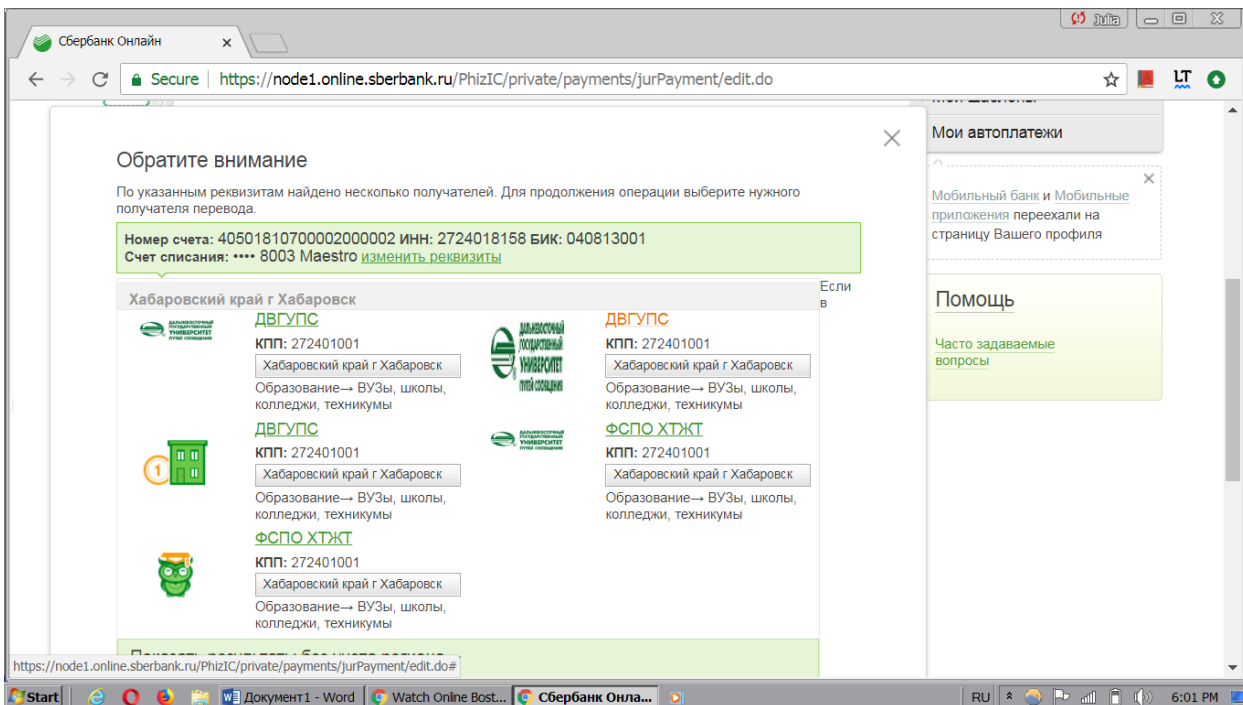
Julia

Сбербанк Онлайн ×

Secure | https://node1.online.sberbank.ru/PhizIC/private/payments/jurPayment/edit.do

Мои автоплатежи

Мобильный банк и Мобильные приложения переехали на страницу Вашего профиля

Помощь

Часто задаваемые вопросы

Если в

Обратите внимание

По указанным реквизитам найдено несколько получателей. Для продолжения операции выберите нужного получателя перевода.

Номер счета: 40501810700002000002 ИНН: 2724018158 БИК: 040813001
Счет списания: •••• 8003 Maestro изменить реквизиты

Хабаровский край г Хабаровск

ДАЛЬНЕВОСТОЧНЫЙ ГОСУДАРСТВЕННЫЙ УНИВЕРСИТЕТ ПУТЕЙ СООБЩЕНИЯ

ДВГУПС
КПП: 272401001
Хабаровский край г Хабаровск
Образование→ ВУЗы, школы, колледжи, техникумы

ДАЛЬНЕВОСТОЧНЫЙ ГОСУДАРСТВЕННЫЙ УНИВЕРСИТЕТ ПУТЕЙ СООБЩЕНИЯ

ДВГУПС
КПП: 272401001
Хабаровский край г Хабаровск
Образование→ ВУЗы, школы, колледжи, техникумы

1

ДВГУПС
КПП: 272401001
Хабаровский край г Хабаровск
Образование→ ВУЗы, школы, колледжи, техникумы

ДАЛЬНЕВОСТОЧНЫЙ ГОСУДАРСТВЕННЫЙ УНИВЕРСИТЕТ ПУТЕЙ СООБЩЕНИЯ

ФСПО ХТЖТ
КПП: 272401001
Хабаровский край г Хабаровск
Образование→ ВУЗы, школы, колледжи, техникумы

ФСПО ХТЖТ
КПП: 272401001
Хабаровский край г Хабаровск
Образование→ ВУЗы, школы, колледжи, техникумы

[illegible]

https://node1.online.sberbank.ru/PhizIC/private/payments/jurPayment/edit.do#

Start | Документ1 - Word | Watch Online Bost... | Сбербанк Онла... | RU | 6:01 PM